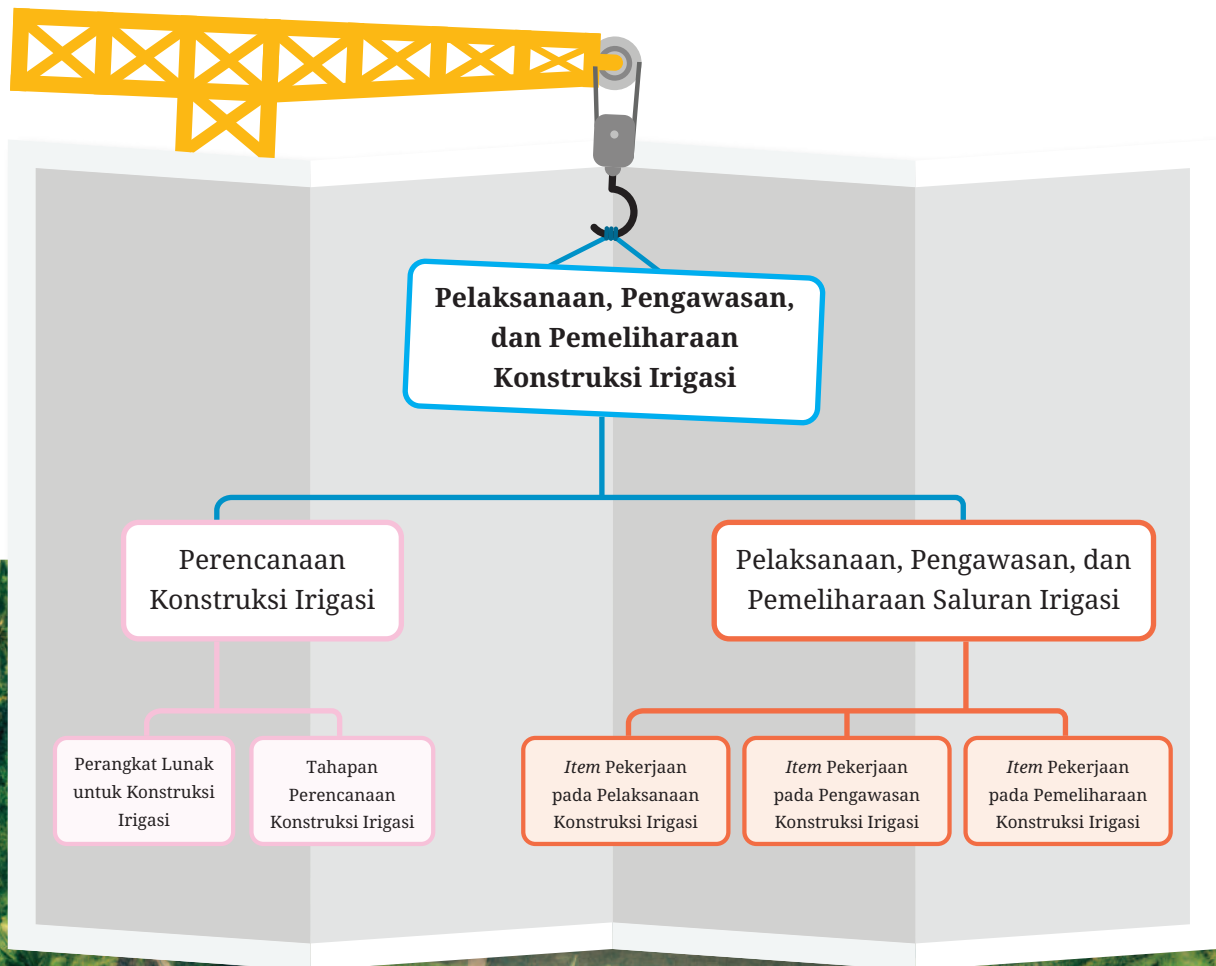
Pelaksanaan, Pengawasan, dan Pemeliharaan Konstruksi Irigasi

Perencanaan Konstruksi Irigasi

Pelaksanaan, Pengawasan, dan Pemeliharaan Saluran Irigasi

Perangkat Lunak untuk Konstruksi Irigasi

Tahapan Perencanaan Konstruksi Irigasi

*Item* Pekerjaan pada Pelaksanaan Konstruksi Irigasi

*Item* Pekerjaan pada Pengawasan Konstruksi Irigasi

*Item* Pekerjaan pada Pemeliharaan Konstruksi Irigasi